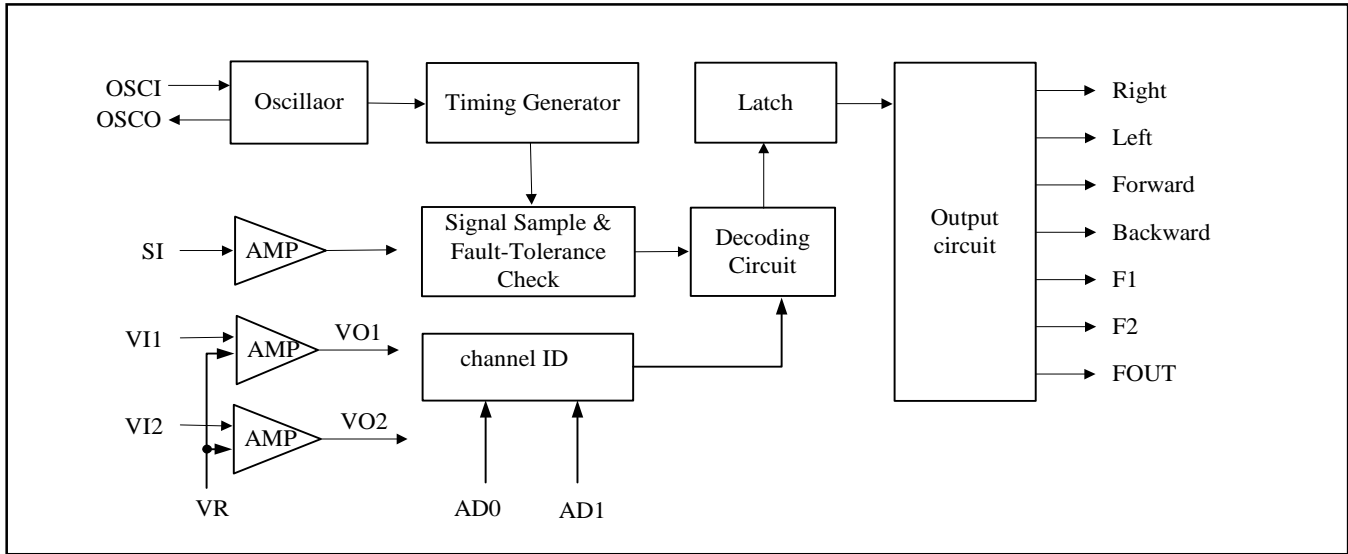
OSCI
OSCO
Oscillaor
Timing Generator
Latch
Output circuit
Right
Left
Forward
Backward
F1
F2
FOUT
SI
AMP
Signal Sample & Fault-Tolerance Check
Decoding Circuit
VI1
AMP
VO1
channel ID
VI2
AMP
VO2
VR
AD0
AD1